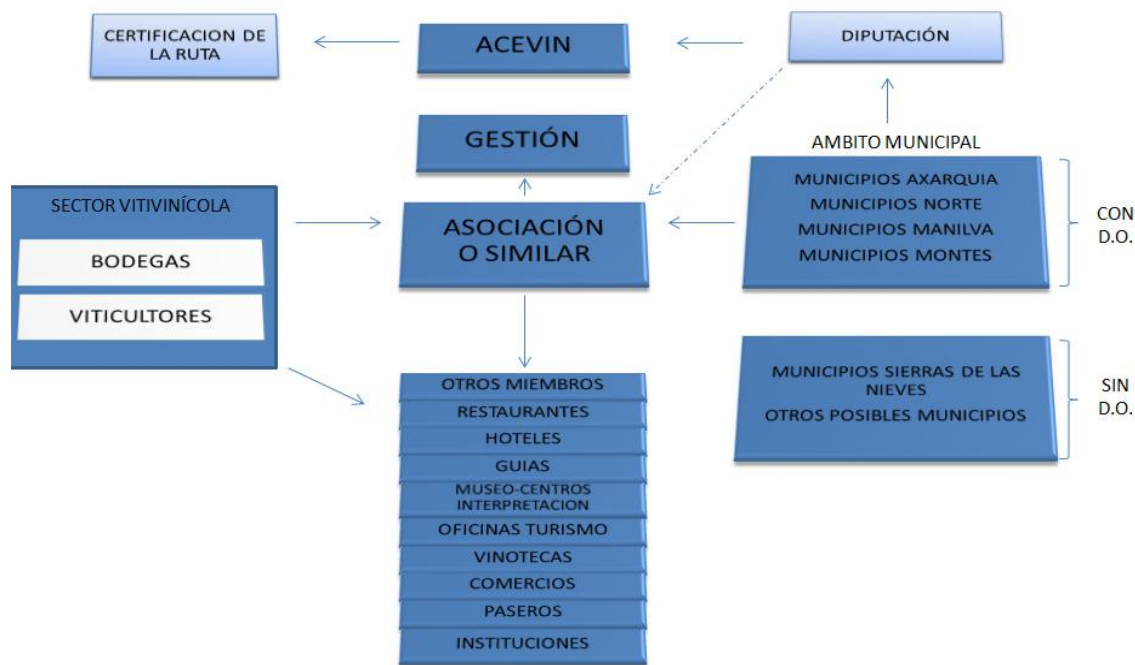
CERTIFICACION DE LA RUTA

ACEVIN

DIPUTACIÓN

GESTIÓN

AMBITO MUNICIPAL

SECTOR VITIVINÍCOLA

BODEGAS

VITICULTORES

ASOCIACIÓN O SIMILAR

MUNICIPIOS AXARQUIA
MUNICIPIOS NORTE
MUNICIPIOS MANILVA
MUNICIPIOS MONTES

CON D.O.

MUNICIPIOS SIERRAS DE LAS NIEVES
OTROS POSIBLES MUNICIPIOS

SIN D.O.

OTROS MIEMBROS
RESTAURANTES
HOTELES
GUIAS
MUSEO-CENTROS INTERPRETACION
OFICINAS TURISMO
VINOTECAS
COMERCIOS
PASEROS
INSTITUCIONES